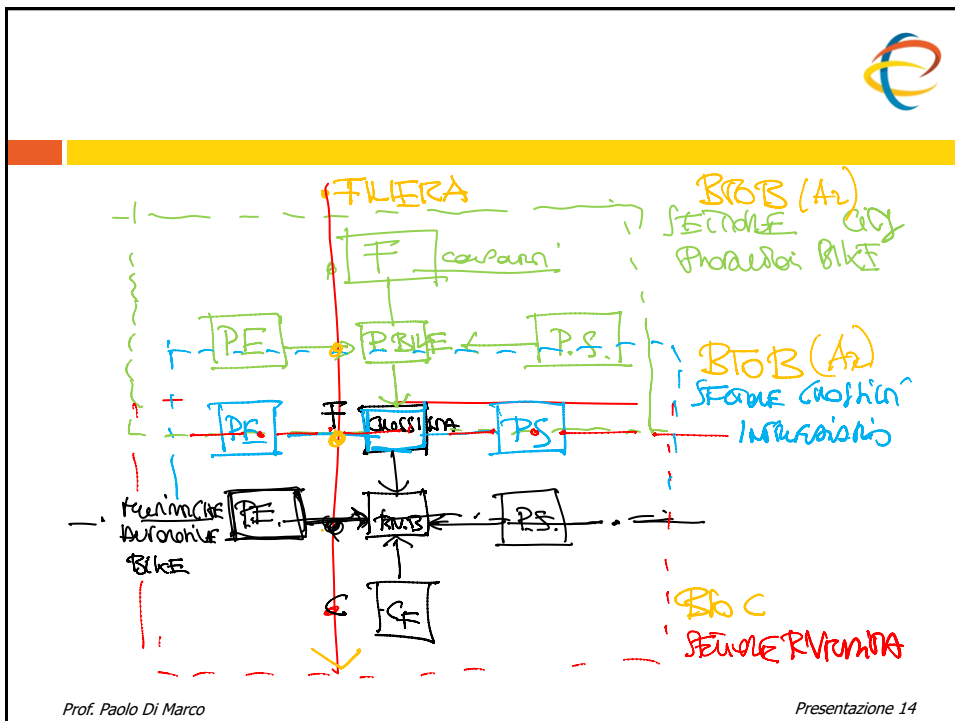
FILIERA

BTOB (A1)
SETTORE City
Produttori BIKE

F
componenti

P.E.
P.BIKE
P.S.

BTOB (A2)
SETTORE CICLISTICO
INTERMEDIARIO

F
P.E.
CICLISTICA
P.S.

Terminale
automotive
BIKE
P.E.
RIV.TS
P.S.

C
CF

BtoC
SETTORE RIVENDITA

Prof. Paolo Di Marco

Presentazione 14